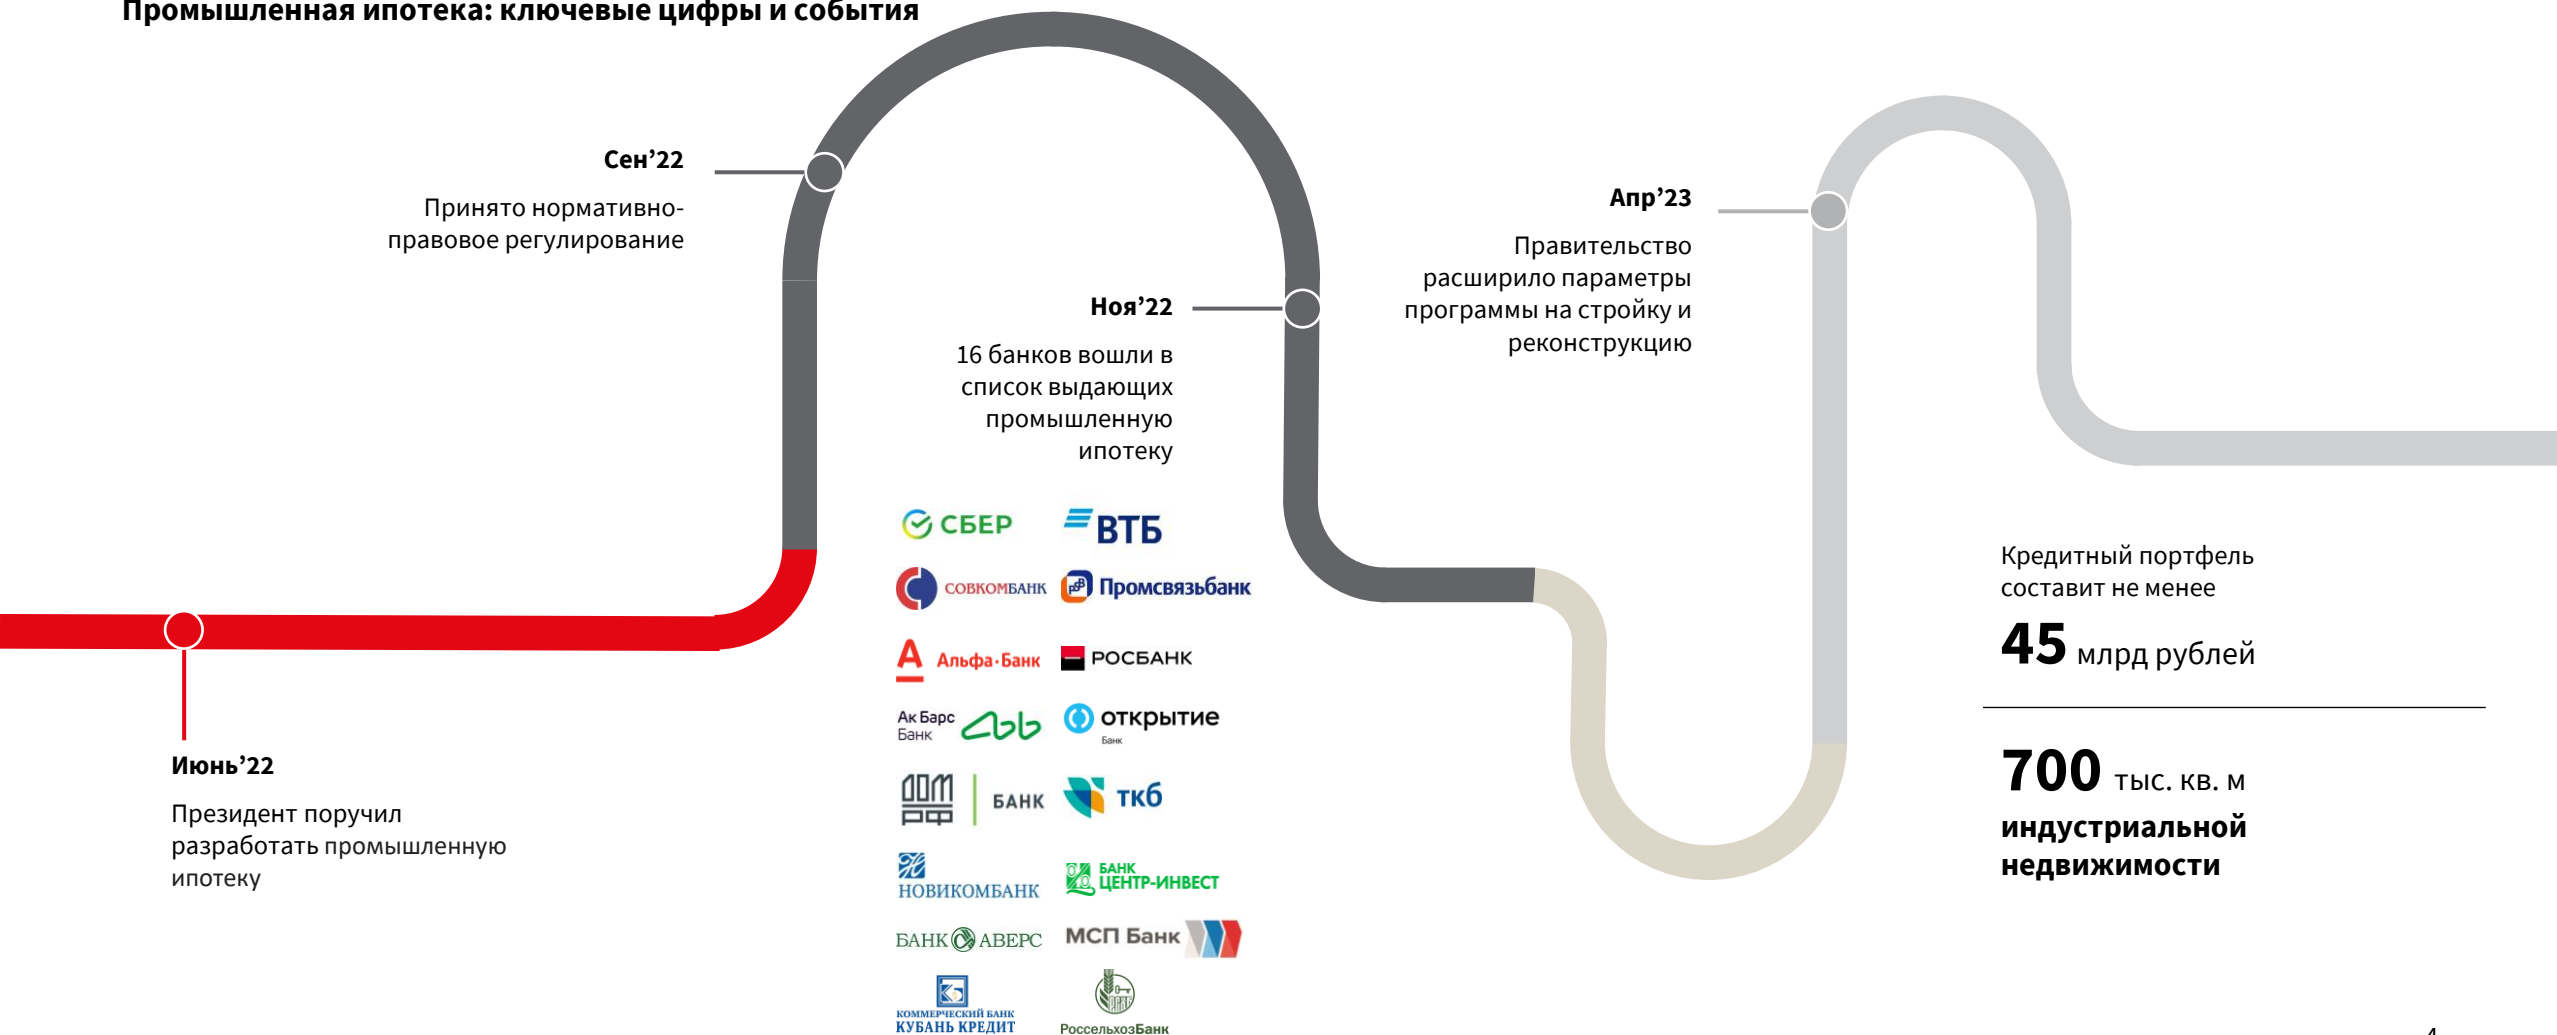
Промышленная ипотека: ключевые цифры и события

Сен’22

Принято нормативно-правовое регулирование

Ноя’22

16 банков вошли в список выдающих промышленную ипотеку

Апр’23

Правительство расширило параметры программы на стройку и реконструкцию

Июнь’22

Президент поручил разработать промышленную ипотеку

СБЕР
ВТБ
СОВКОМБАНК
Промсвязьбанк
Альфа-Банк
РОСБАНК
Ак Барс Банк
открытие Банк
ДОМ РФ БАНК
ТКБ
НОВИКОМБАНК
БАНК ЦЕНТР-ИНВЕСТ
БАНК АВЕРС
МСП Банк
КОММЕРЧЕСКИЙ БАНК КУБАНЬ КРЕДИТ
РоссельхозБанк

Кредитный портфель составит не менее

45 млрд рублей

700 тыс. кв. м
индустриальной недвижимости